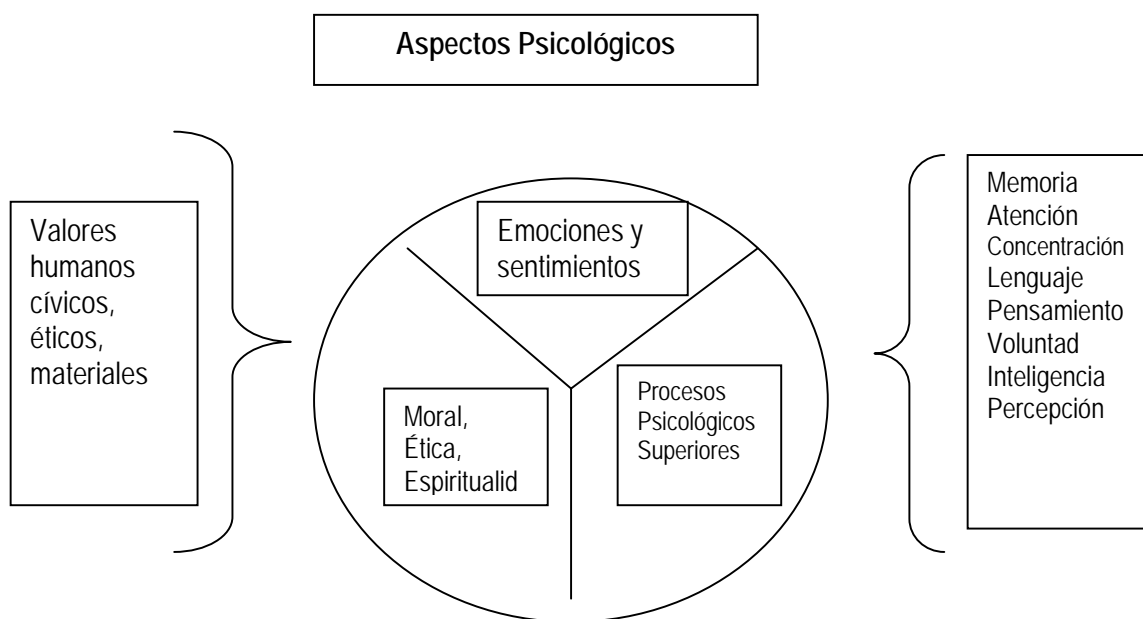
Aspectos Psicológicos

Valores humanos cívicos, éticos, materiales

Emociones y sentimientos

Moral, Ética, Espiritualid

Procesos Psicológicos Superiores

Memoria
Atención
Concentración
Lenguaje
Pensamiento
Voluntad
Inteligencia
Percepción